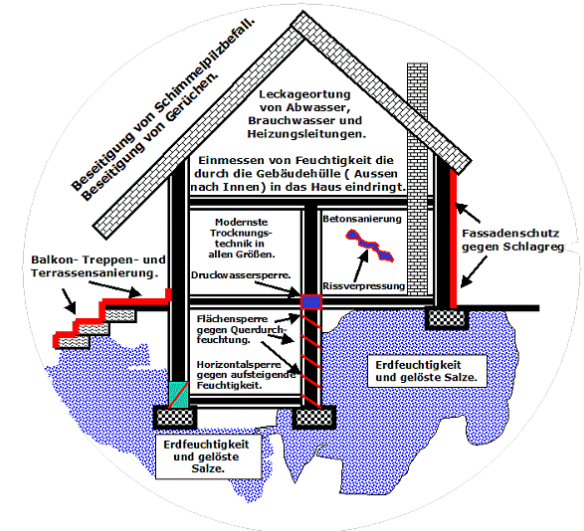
Beseitigung von Schimmelpilzbefall.
Beseitigung von Gerüchen.

Leckageortung von Abwasser, Brauchwasser und Heizungsleitungen.

Einmessen von Feuchtigkeit die durch die Gebäudehülle ( Aussen nach Innen) in das Haus eindringt.

Modernste Trocknungstechnik in allen Größen.

Betonsanierung

Rissverpressung

Fassadenschutz gegen Schlagreg

Balkon- Treppen- und Terrassensanierung.

Druckwassersperre.

Flächensperre gegen Querdurchfeuchtung.

Horizontalsperre gegen aufsteigende Feuchtigkeit.

Erdfeuchtigkeit und gelöste Salze.

Erdfeuchtigkeit und gelöste Salze.